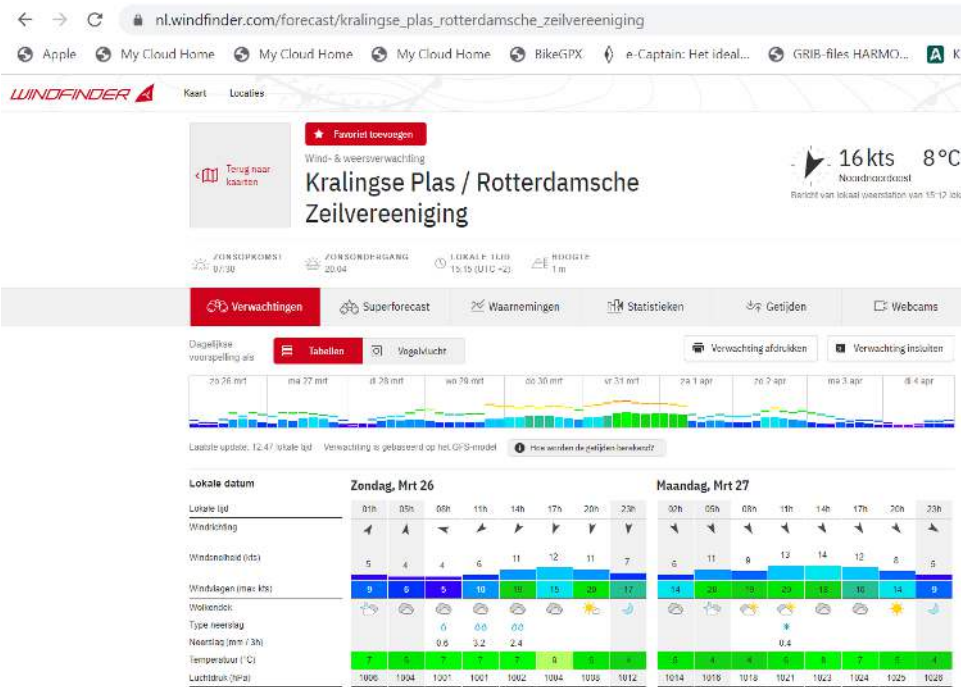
nl.windfinder.com/forecast/kralingse_plas_rotterdamsche_zeilvereeniging

Apple My Cloud Home My Cloud Home My Cloud Home BikeGPX e-Captain: Het ideal... GRIB-files HARMO... K

WINDFINDER Kaart Locaties

Terug naar kaarten

Favoriet toevoegen

Wind- & weersverwachting

Kralingse Plas / Rotterdamsche Zeilvereeniging

16 kts Noordnoordoost 8 °C

Bericht van lokaal weerstation van 15:12 lok

ZONSOPKOMST 07:30 ZONSONDERGANG 20:04 LOKALE TIJD 15:15 (UTC +2) HOOGTE 1 m

Verwachtingen Superforecast Waarnemingen Statistieken Getijden Webcams

Dagelijkse voorspelling als Tabellen Vogelvlucht

Verwachting afdrukken Verwachting insluiten

zo 26 mrt ma 27 mrt di 28 mrt wo 29 mrt do 30 mrt vr 31 mrt za 1 apr zo 2 apr ma 3 apr di 4 apr

Laatste update: 12:47 lokale tijd Verwachting is gebaseerd op het GFS-model Hoe worden de getijden berekend?

| Lokale datum | Zondag, Mrt 26 | | | | | | | | Maandag, Mrt 27 | | | | | | | |
|---|---|---|---|---|---|---|---|---|---|---|---|---|---|---|---|---|
| Lokale tijd | 02h | 05h | 08h | 11h | 14h | 17h | 20h | 23h | 02h | 05h | 08h | 11h | 14h | 17h | 20h | 23h |
| Windrichting | | | | | | | | | | | | | | | | |
| Windsnelheid (kts) | 5 | 4 | 4 | 6 | 11 | 12 | 11 | 7 | 6 | 11 | 9 | 13 | 14 | 12 | 8 | 6 |
| Windvlagen (max kts) | 9 | 6 | 5 | 10 | 19 | 15 | 20 | 17 | 14 | 20 | 19 | 20 | 18 | 16 | 14 | 9 |
| Wolkendek | | | | | | | | | | | | | | | | |
| Type neerslag | | | | | | | | | | | | | | | | |
| Neerslag (mm / 3h) | | | 0.6 | 3.2 | 2.4 | | | | | | | 0.4 | | | | |
| Temperatuur (°C) | 7 | 6 | 7 | 7 | 7 | 9 | 8 | 4 | 5 | 4 | 4 | 6 | 8 | 7 | 6 | 4 |
| Luchtdruk (hPa) | 1006 | 1004 | 1001 | 1001 | 1002 | 1004 | 1008 | 1012 | 1014 | 1016 | 1018 | 1021 | 1023 | 1024 | 1025 | 1026 |